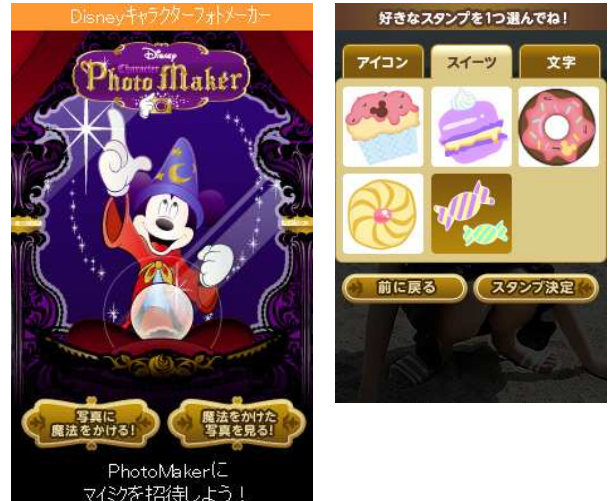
Disneyキャラクターフォトメーカー

Disney Character Photo Maker

写真に魔法をかける！

魔法をかけた写真を見る！

PhotoMakerに
マイミクを招待しよう！

好きなスタンプを1つ選んでね！

アイコン

スイーツ

文字

前に戻る

スタンプ決定